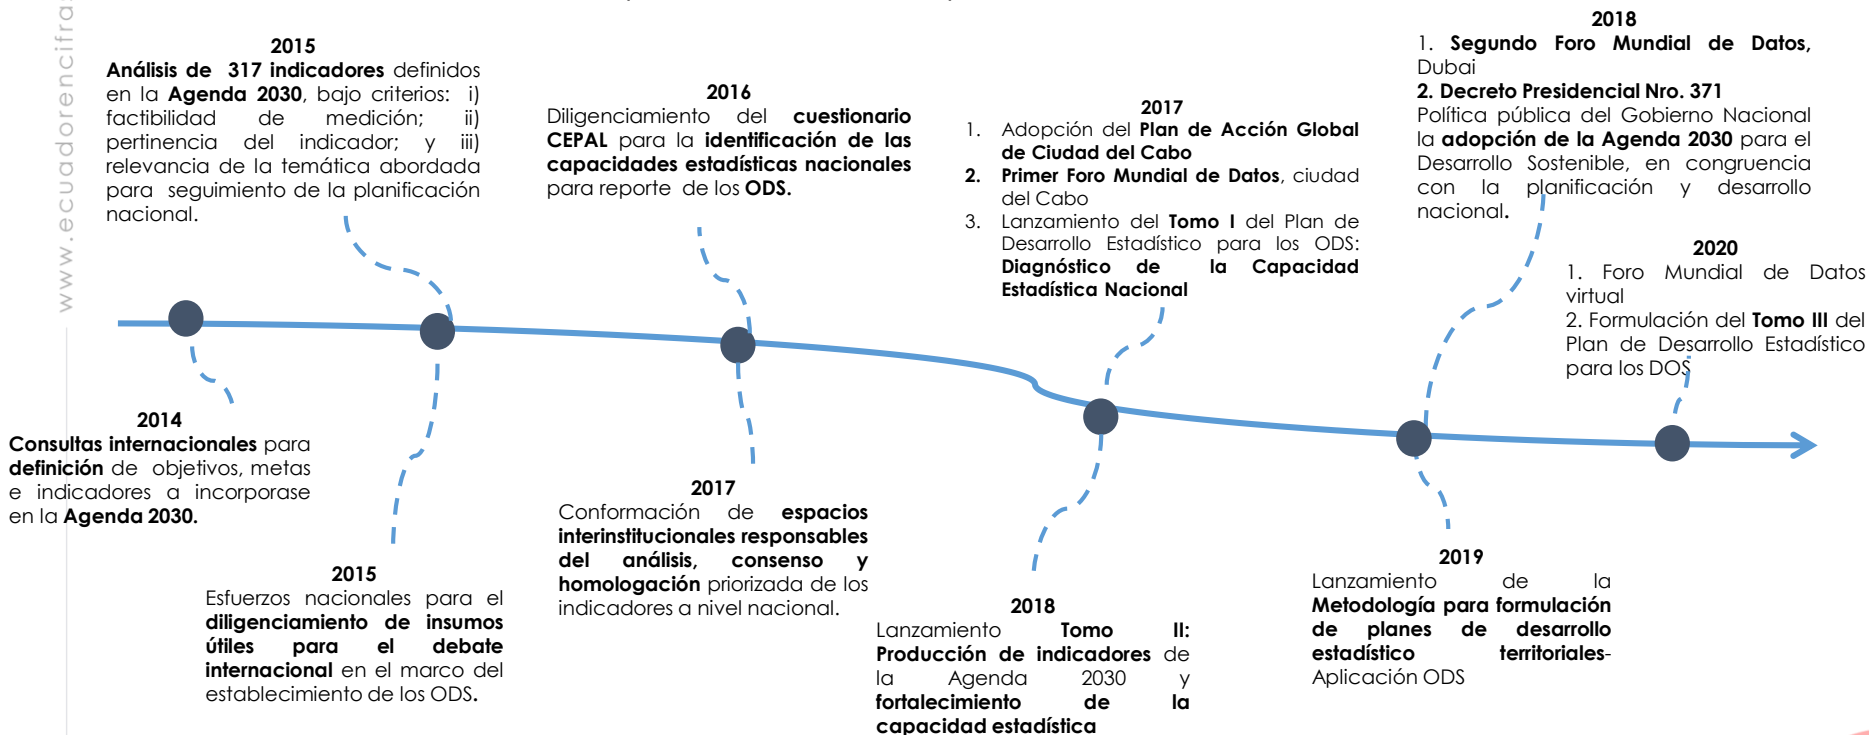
www.ecuadorencifra

2015
**Análisis de 317 indicadores** definidos en la **Agenda 2030**, bajo criterios: i) factibilidad de medición; ii) pertinencia del indicador; y iii) relevancia de la temática abordada para seguimiento de la planificación nacional.

2016
Diligenciamiento del **cuestionario CEPAL** para la **identificación de las capacidades estadísticas nacionales** para reporte de los **ODS.**

2017
1. Adopción del **Plan de Acción Global de Ciudad del Cabo**
2. **Primer Foro Mundial de Datos**, ciudad del Cabo
3. Lanzamiento del **Tomo I** del Plan de Desarrollo Estadístico para los ODS: **Diagnóstico de la Capacidad Estadística Nacional**

2018
1. **Segundo Foro Mundial de Datos,** Dubai
**2. Decreto Presidencial Nro. 371**
Política pública del Gobierno Nacional la **adopción de la Agenda 2030** para el Desarrollo Sostenible, en congruencia con la planificación y desarrollo nacional.

2020
1. Foro Mundial de Datos virtual
2. Formulación del **Tomo III** del Plan de Desarrollo Estadístico para los DOS

2014
**Consultas internacionales** para **definición** de objetivos, metas e indicadores a incorporase en la **Agenda 2030.**

2015
Esfuerzos nacionales para el **diligenciamiento de insumos útiles para el debate internacional** en el marco del establecimiento de los ODS.

2017
Conformación de **espacios interinstitucionales responsables del análisis, consenso y homologación** priorizada de los indicadores a nivel nacional.

2018
Lanzamiento **Tomo II: Producción de indicadores** de la Agenda 2030 y **fortalecimiento de la capacidad estadística**

2019
Lanzamiento de la **Metodología para formulación de planes de desarrollo estadístico territoriales-** Aplicación ODS